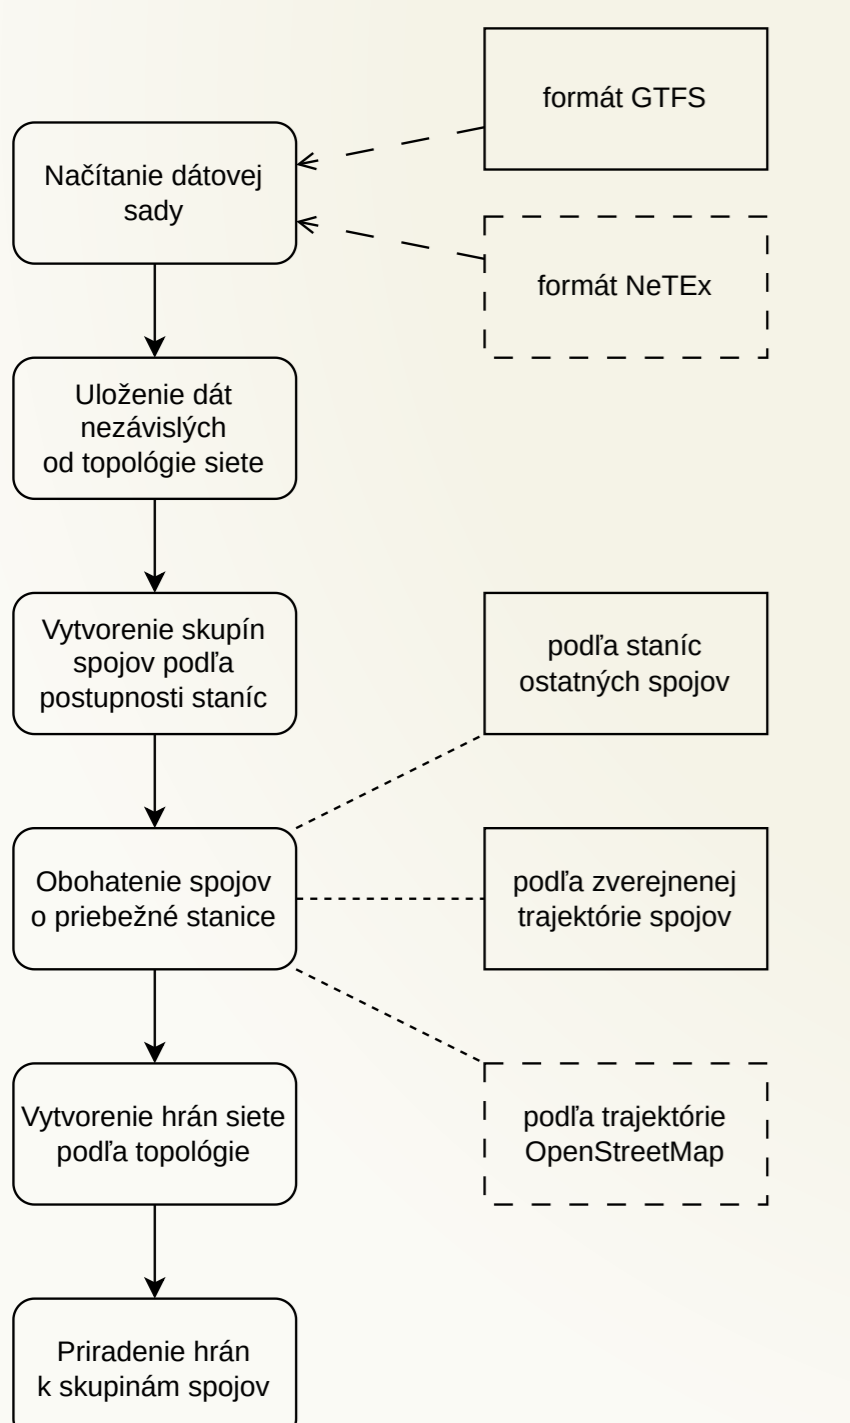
formát GTFS

Načítanie dátovej sady

formát NeTEx

Uloženie dát nezávislých od topológie siete

Vytvorenie skupín spojov podľa postupnosti staníc

podľa staníc ostatných spojov

Obohatenie spojov o priebežné stanice

podľa zverejnenej trajektórie spojov

Vytvorenie hrán siete podľa topológie

podľa trajektórie OpenStreetMap

Priradenie hrán k skupinám spojov